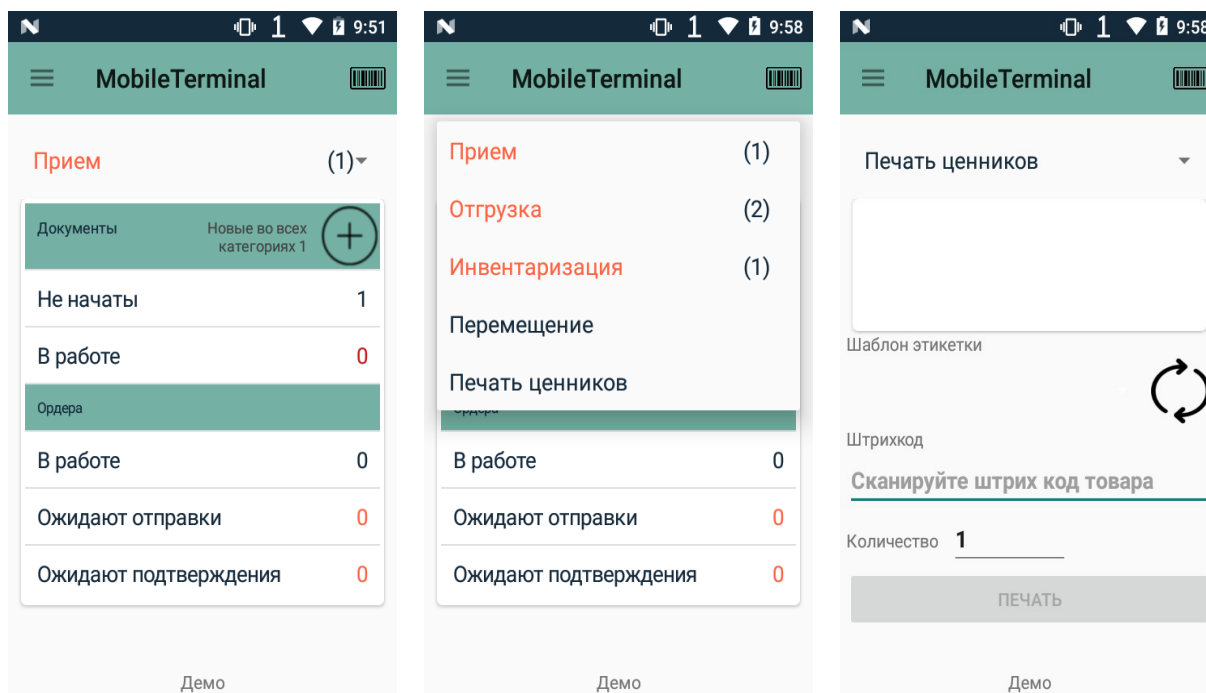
N 1 9:51

MobileTerminal

Прием (1)

Документы Новые во всех категориях 1

Не начаты 1

В работе 0

Ордера

В работе 0

Ожидают отправки 0

Ожидают подтверждения 0

Демо

N 1 9:58

MobileTerminal

Прием (1)

Отгрузка (2)

Инвентаризация (1)

Перемещение

Печать ценников

Ордера

В работе 0

Ожидают отправки 0

Ожидают подтверждения 0

Демо

N 1 9:58

MobileTerminal

Печать ценников

Шаблон этикетки

Штрихкод

Сканируйте штрих код товара

Количество 1

ПЕЧАТЬ

Демо